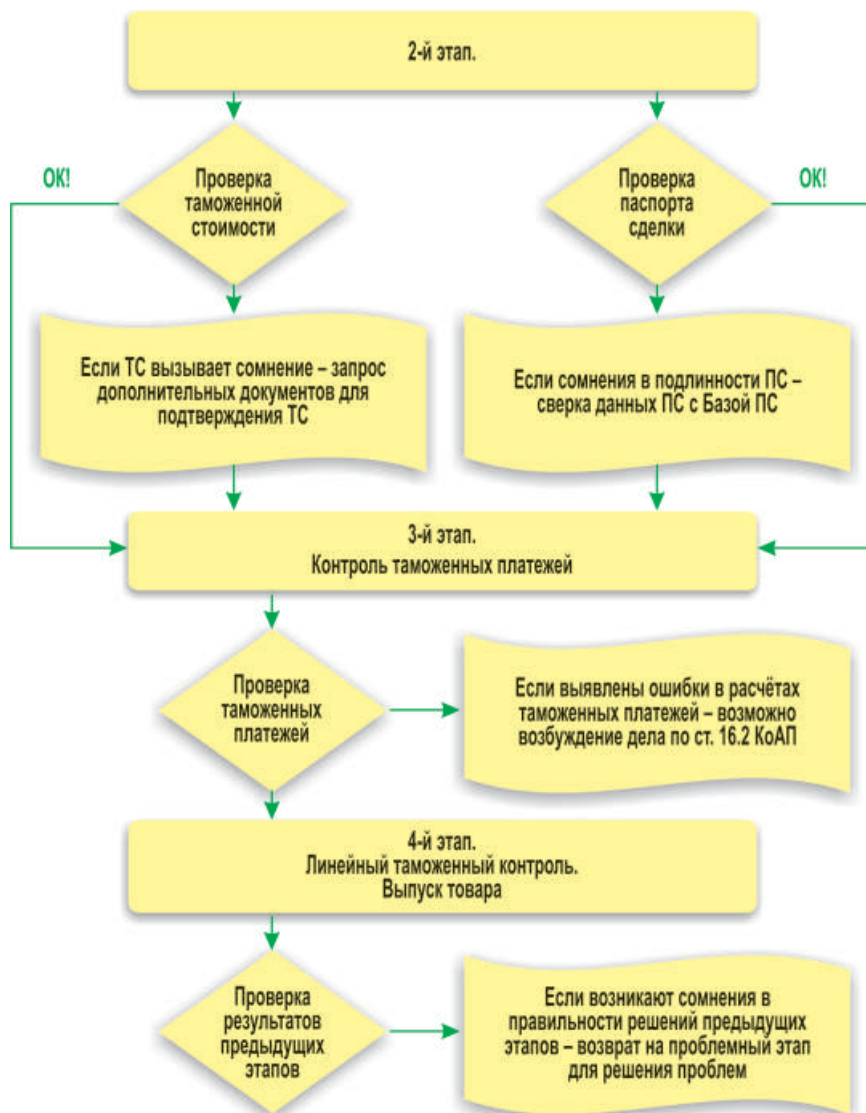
2-й этап.

ОК!

Проверка таможенной стоимости

Проверка паспорта сделки

ОК!

Если ТС вызывает сомнение – запрос дополнительных документов для подтверждения ТС

Если сомнения в подлинности ПС – сверка данных ПС с Базой ПС

3-й этап.
Контроль таможенных платежей

Проверка таможенных платежей

Если выявлены ошибки в расчётах таможенных платежей – возможно возбуждение дела по ст. 16.2 КоАП

4-й этап.
Линейный таможенный контроль.
Выпуск товара

Проверка результатов предыдущих этапов

Если возникают сомнения в правильности решений предыдущих этапов – возврат на проблемный этап для решения проблем